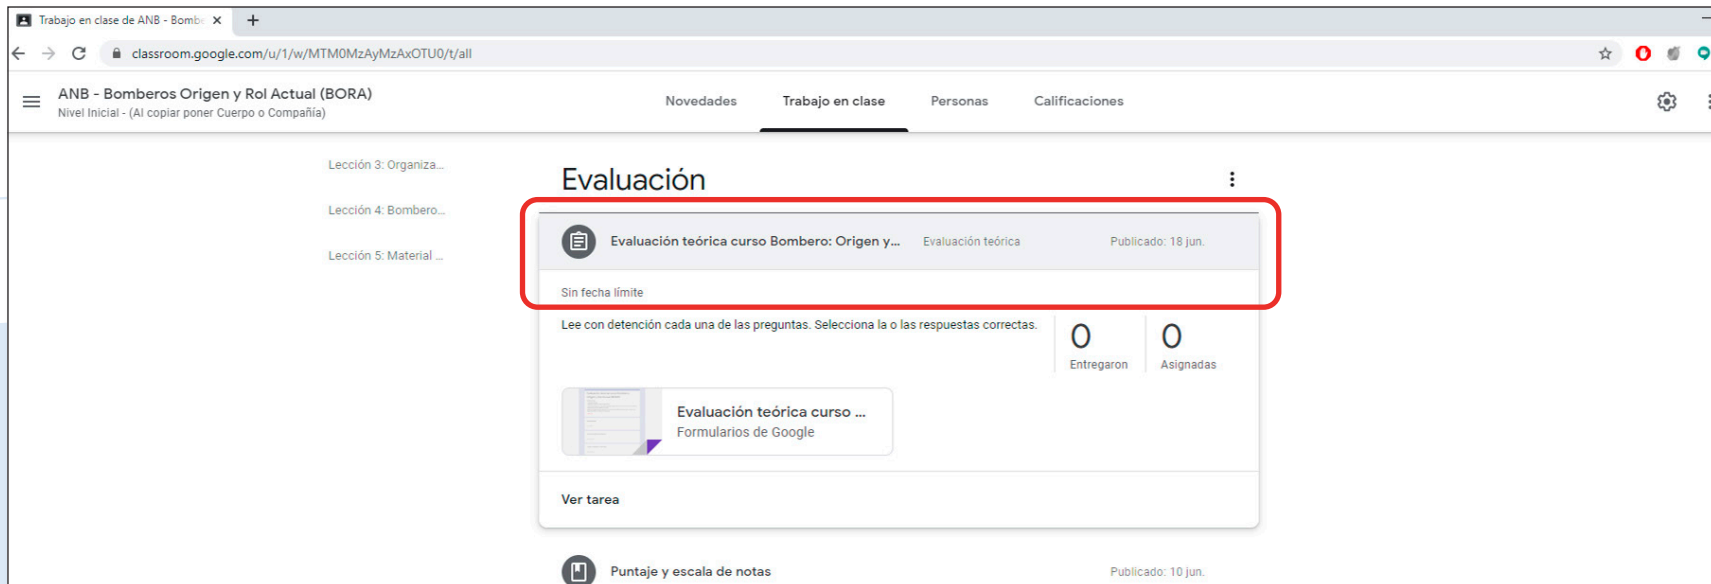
Trabajo en clase de ANB - Bombe ×  +

classroom.google.com/u/1/w/MTM0MzAyMzAxOTU0/t/all

ANB - Bomberos Origen y Rol Actual (BORA)
Nivel Inicial - (Al copiar poner Cuerpo o Compañía)

Novedades   Trabajo en clase   Personas   Calificaciones

Lección 3: Organiza...
Lección 4: Bombero...
Lección 5: Material ...

Evaluación

Evaluación teórica curso Bombero: Origen y...   Evaluación teórica   Publicado: 18 jun.

Sin fecha límite

Lee con detención cada una de las preguntas. Selecciona la o las respuestas correctas.

0 Entregaron   0 Asignadas

Evaluación teórica curso ...
Formularios de Google

Ver tarea

Puntaje y escala de notas   Publicado: 10 jun.